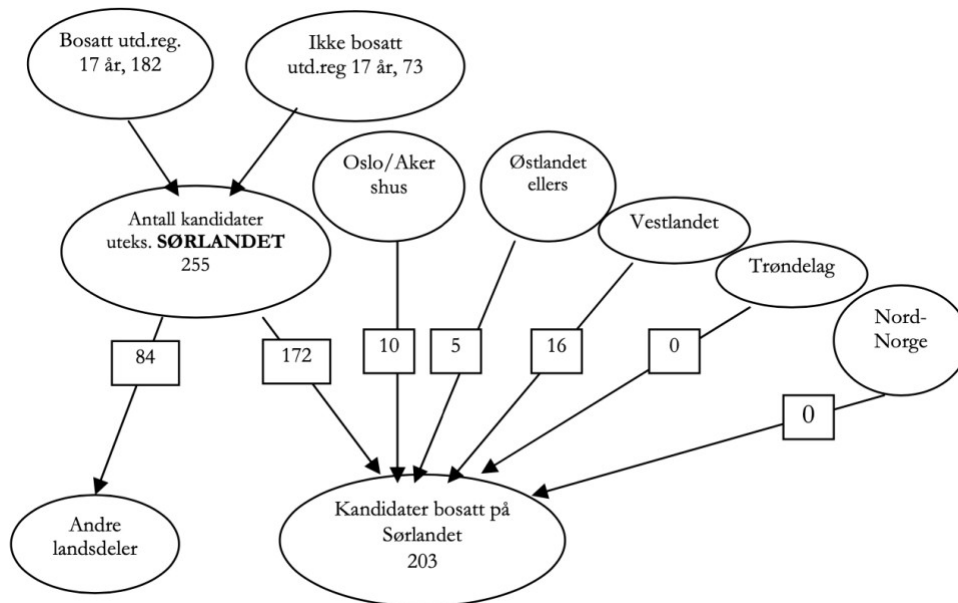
Bosatt utd.reg. 17 år, 182

Ikke bosatt utd.reg 17 år, 73

Oslo/Aker shus

Østlandet ellers

Vestlandet

Trøndelag

Nord-Norge

Antall kandidater uteks. **SØRLANDET** 255

84

172

10

5

16

0

0

Andre landsdeler

Kandidater bosatt på Sørlandet 203